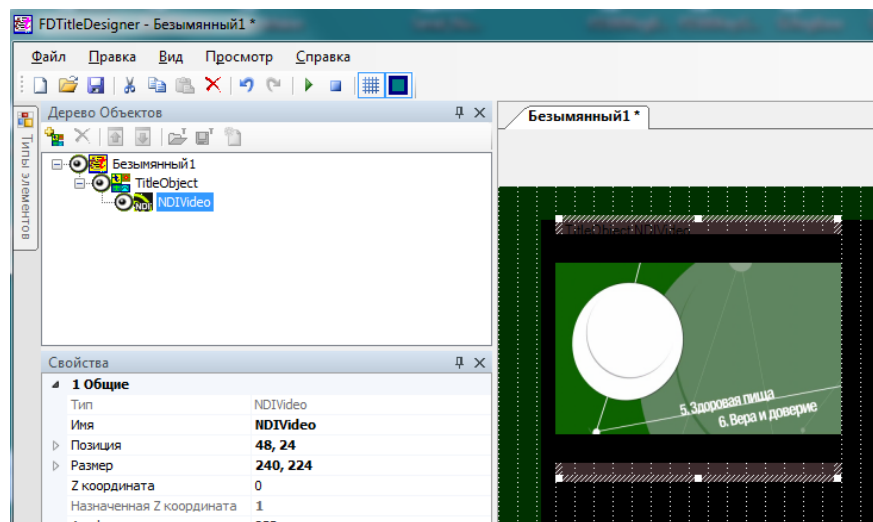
FDTitleDesigner - Безымянный1 *

Файл Правка Вид Просмотр Справка

Типы элементов

Дерево Объектов

Безымянный1
TitleObject
NDIVideo

Безымянный1 *

TitleObject.NDIVideo

5. Здоровая пища
6. Вера и доверие

Свойства

| 1 Общие | |
|---|---|
| Тип | NDIVideo |
| Имя | NDIVideo |
| Позиция | 48, 24 |
| Размер | 240, 224 |
| Z координата | 0 |
| Назначенная Z координата | 1 |
| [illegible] | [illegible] |